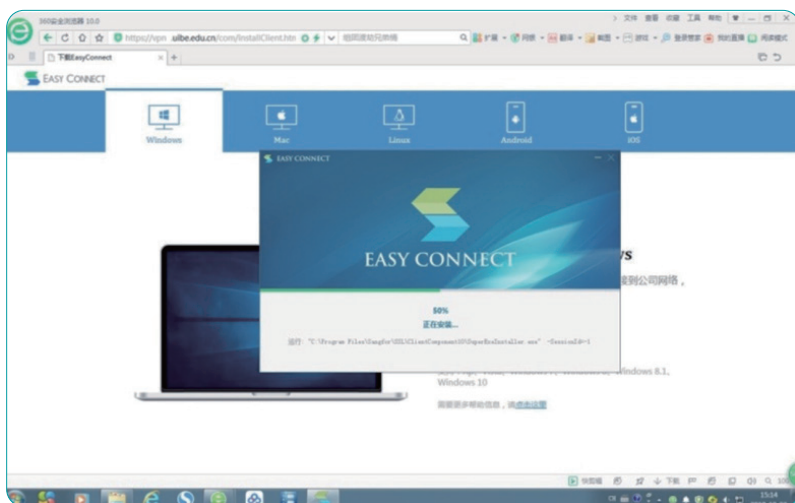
360安全浏览器 10.0

文件 查看 收藏 工具 帮助

https://vpn.uibe.edu.cn/com/installClient.htm

下载EasyConnect

EASY CONNECT

Windows

Mac

Linux

Android

iOS

EASY CONNECT

EASY CONNECT

50%

正在安装...

运行 "C:\Program Files\Sangfor\SSL\ClientComponent\3\SangforCSClientInstaller.exe" -SessionId=1

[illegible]S

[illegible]接到公司网络，

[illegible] Windows 8.1、Windows 10

需要更多帮助信息，请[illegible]

快剪辑

下载

15:14